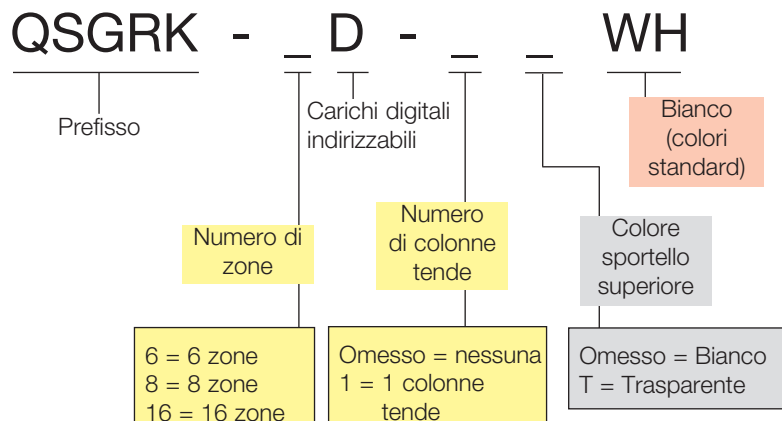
QSGRK - _ D - _ _ WH

Prefisso

Carichi digitali indirizzabili

Bianco (colori standard)

Numero di zone

Numero di colonne tende

Colore sportello superiore

6 = 6 zone
8 = 8 zone
16 = 16 zone

Omesso = nessuna
1 = 1 colonne tende

Omesso = Bianco
T = Trasparente